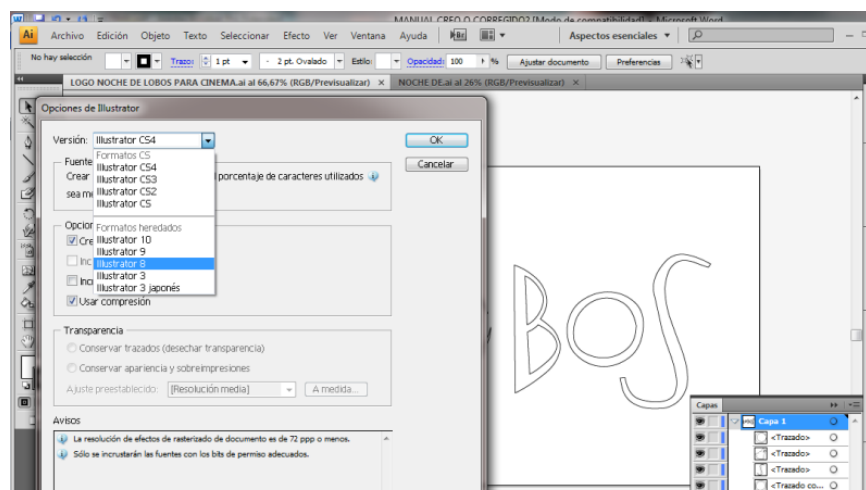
MANUAL CREO O CORREGIDO2 [Modo de compatibilidad] - Microsoft Word

Ai Archivo Edición Objeto Texto Seleccionar Efecto Ver Ventana Ayuda

Aspectos esenciales ▼

No hay selección

Trazo: 1 pt

2 pt. Ovalado

Estilo:

Opacidad: 100 %

Ajustar documento

Preferencias

LOGO NOCHE DE LOBOS PARA CINEMA.ai al 66,67% (RGB/Previsualizar) ×

NOCHE DE.ai al 26% (RGB/Previsualizar) ×

Opciones de Illustrator

Versión: Illustrator CS4

OK

Cancelar

Fuente

Crear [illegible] porcentaje de caracteres utilizados

sea me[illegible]

Formatos CS
Illustrator CS4
Illustrator CS3
Illustrator CS2
Illustrator CS
Formatos heredados
Illustrator 10
Illustrator 9
Illustrator 8
Illustrator 3
Illustrator 3 japonés

Opcion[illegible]

Cre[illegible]

Inc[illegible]

Inc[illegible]

Usar compresión

Transparencia

Conservar trazados (desechar transparencia)

Conservar apariencia y sobreimpresiones

Ajuste preestablecido: [Resolución media]

A medida...

Avisos

La resolución de efectos de rasterizado de documento es de 72 ppp o menos.

Sólo se incrustarán las fuentes con los bits de permiso adecuados.

BOS

Capas

Capa 1

<Trazado>

<Trazado>

<Trazado>

<Trazado co...